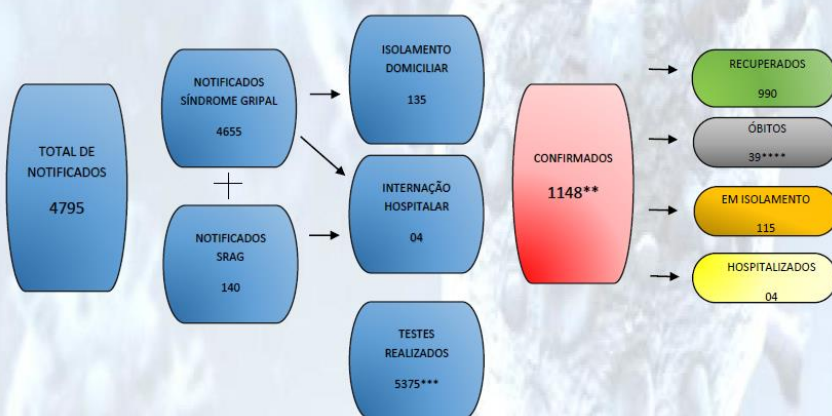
TOTAL DE NOTIFICADOS

4795

NOTIFICADOS SÍNDROME GRIPAL

4655

NOTIFICADOS SRAG

140

ISOLAMENTO DOMICILIAR

135

INTERNAÇÃO HOSPITALAR

04

TESTES REALIZADOS

5375***

CONFIRMADOS

1148**

RECUPERADOS

990

ÓBITOS

39****

EM ISOLAMENTO

115

HOSPITALIZADOS

04